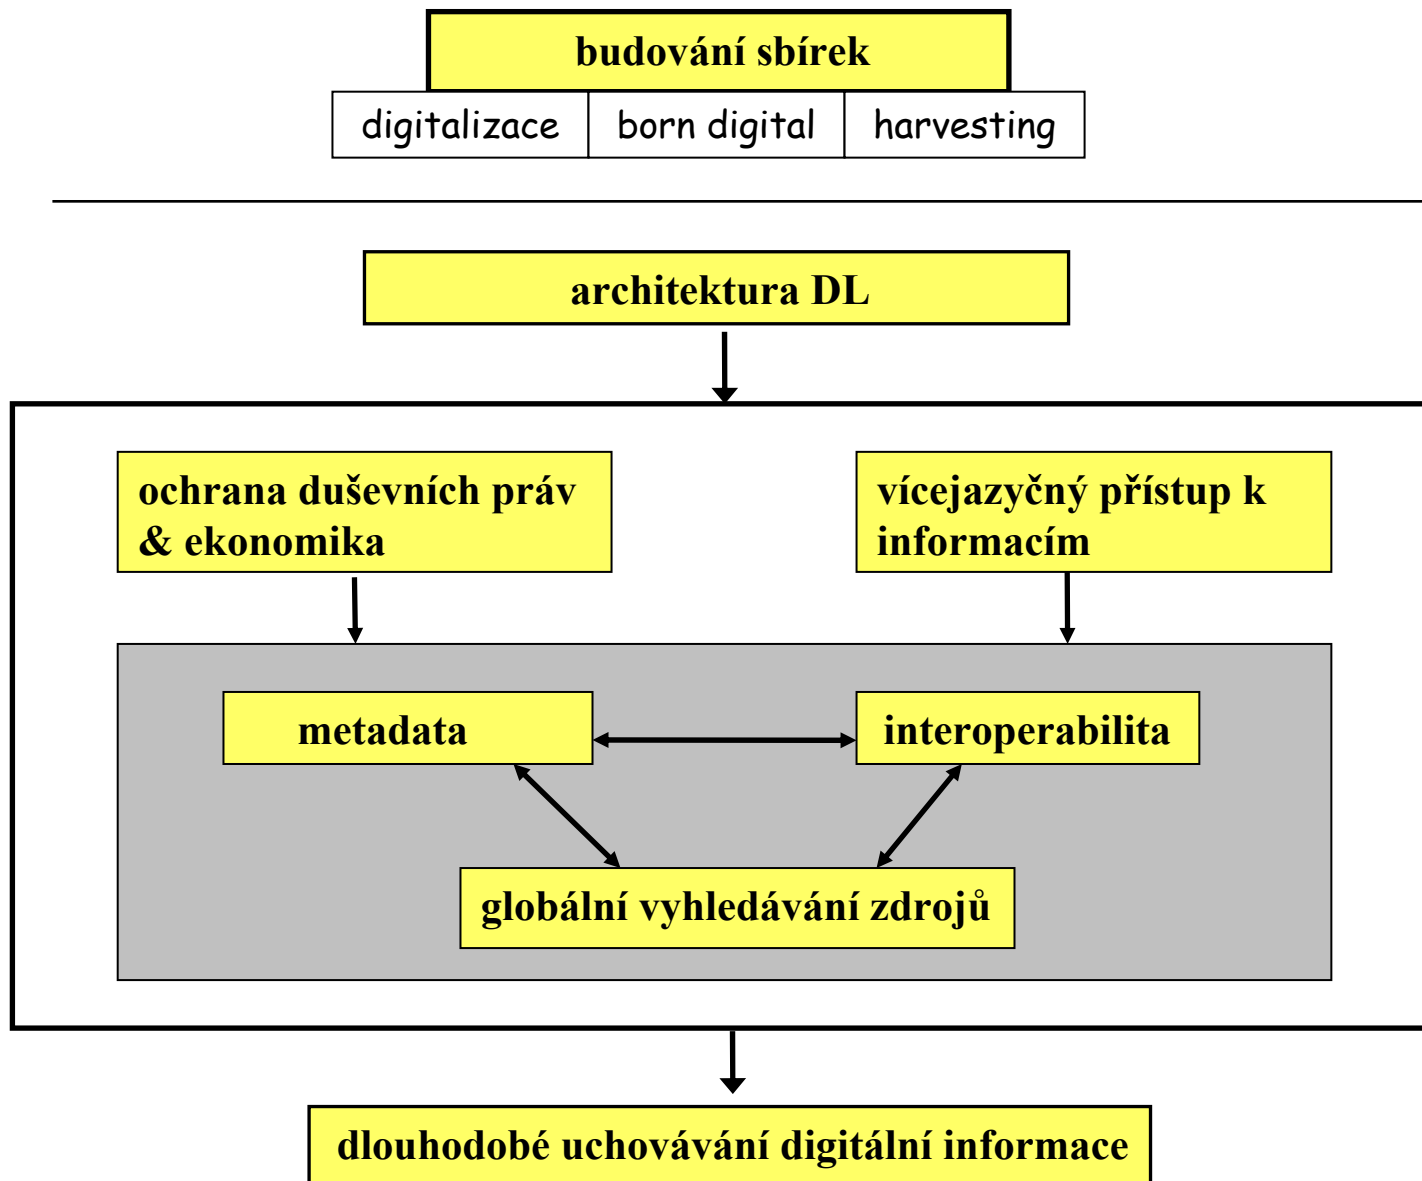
budování sbírek

| digitalizace | born digital | harvesting |
|---|---|---|

architektura DL

ochrana duševních práv & ekonomika

vícejazyčný přístup k informacím

metadata

interoperabilita

globální vyhledávání zdrojů

dlouhodobé uchovávání digitální informace